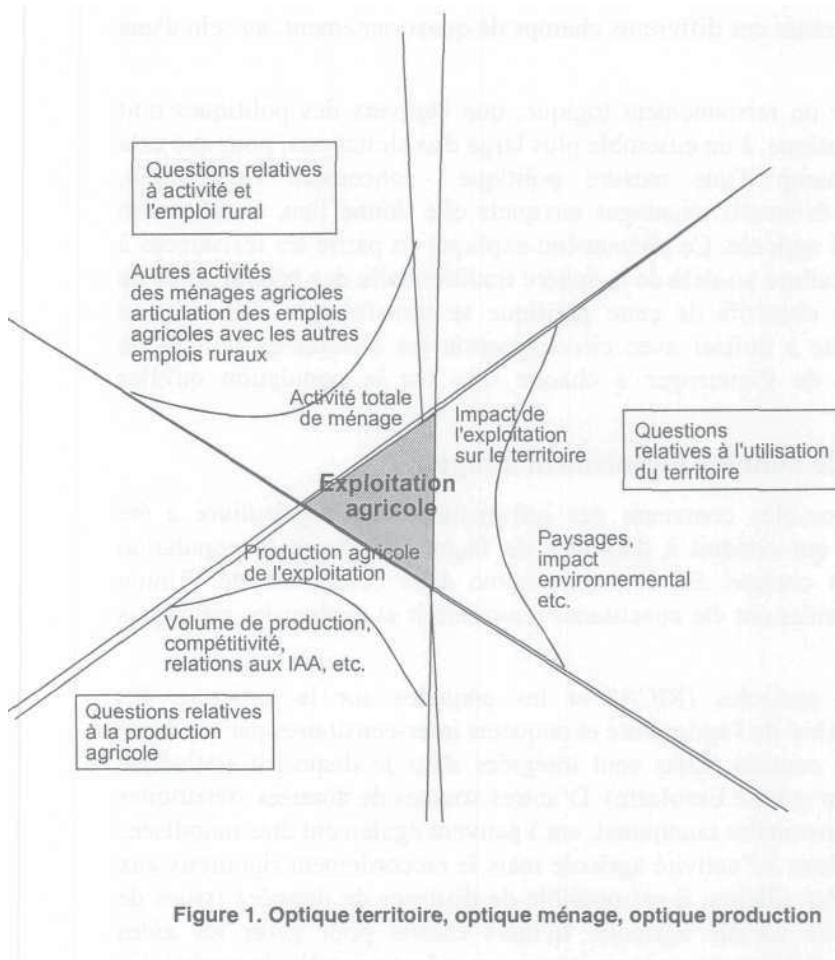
Questions relatives à activité et l'emploi rural

Autres activités des ménages agricoles articulation des emplois agricoles avec les autres emplois ruraux

Activité totale de ménage

Impact de l'exploitation sur le territoire

Questions relatives à l'utilisation du territoire

Exploitation agricole

Production agricole de l'exploitation

Paysages, impact environnemental etc.

Volume de production, compétitivité, relations aux IAA, etc.

Questions relatives à la production agricole

Figure 1. Optique territoire, optique ménage, optique production